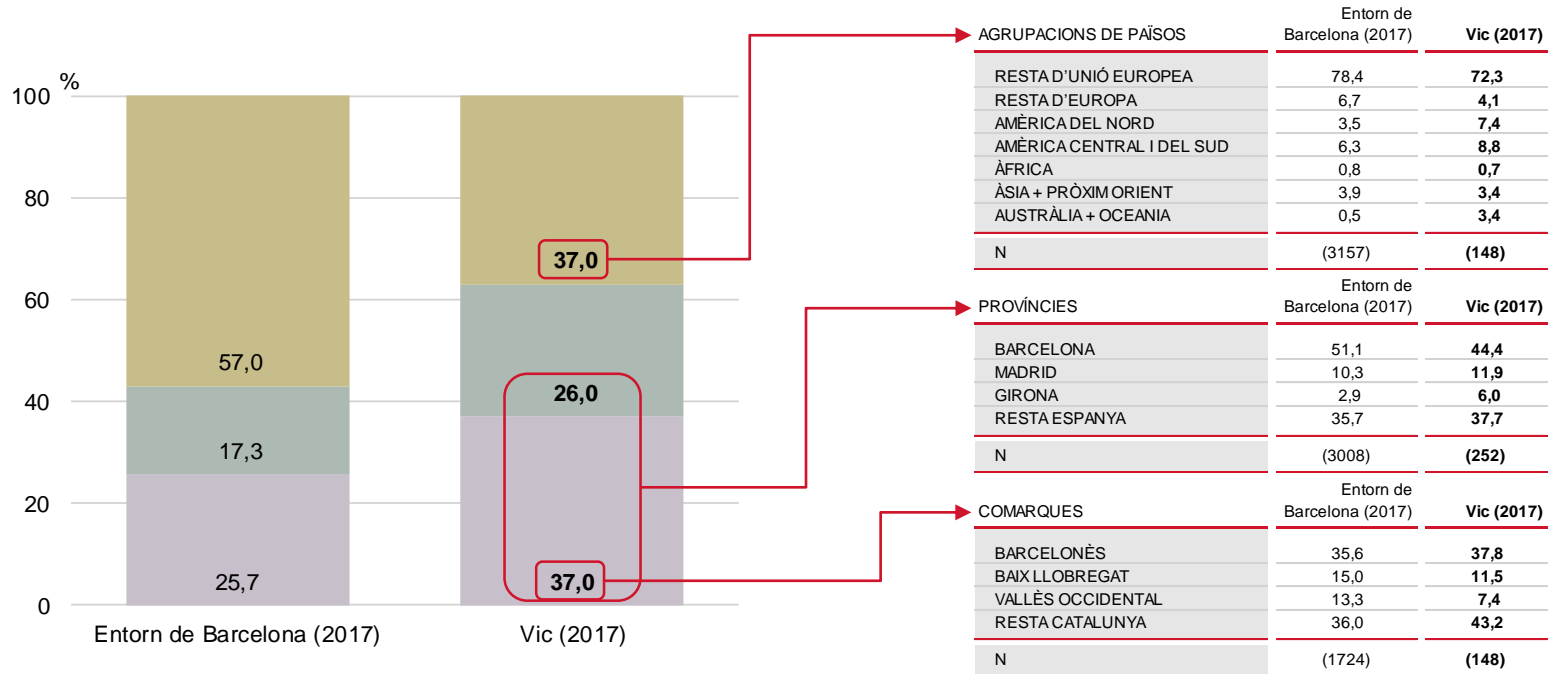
%
100
80
60
40
20
0

57,0
17,3
25,7
37,0
26,0
37,0

Entorn de Barcelona (2017)
Vic (2017)

| AGRUPACIONS DE PAÏSOS | Entorn de Barcelona (2017) | Vic (2017) |
|---|---|---|
| RESTA D'UNIÓ EUROPEA | 78,4 | **72,3** |
| RESTA D'EUROPA | 6,7 | **4,1** |
| AMÈRICA DEL NORD | 3,5 | **7,4** |
| AMÈRICA CENTRAL I DEL SUD | 6,3 | **8,8** |
| ÀFRICA | 0,8 | **0,7** |
| ÀSIA + PRÒXIM ORIENT | 3,9 | **3,4** |
| AUSTRÀLIA + OCEANIA | 0,5 | **3,4** |
| N | (3157) | **(148)** |

| PROVÍNCIES | Entorn de Barcelona (2017) | Vic (2017) |
|---|---|---|
| BARCELONA | 51,1 | **44,4** |
| MADRID | 10,3 | **11,9** |
| GIRONA | 2,9 | **6,0** |
| RESTA ESPANYA | 35,7 | **37,7** |
| N | (3008) | **(252)** |

| COMARQUES | Entorn de Barcelona (2017) | Vic (2017) |
|---|---|---|
| BARCELONÈS | 35,6 | **37,8** |
| BAIX LLOBREGAT | 15,0 | **11,5** |
| VALLÈS OCCIDENTAL | 13,3 | **7,4** |
| RESTA CATALUNYA | 36,0 | **43,2** |
| N | (1724) | **(148)** |